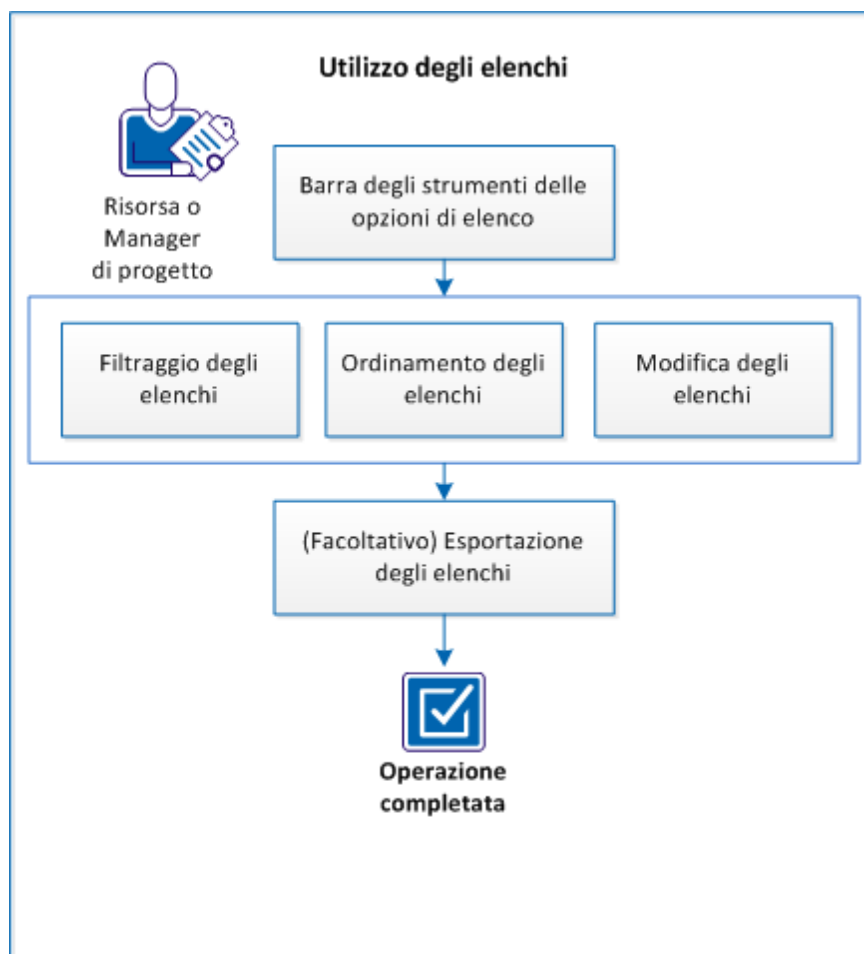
Utilizzo degli elenchi

Risorsa o Manager di progetto

Barra degli strumenti delle opzioni di elenco

Filtraggio degli elenchi

Ordinamento degli elenchi

Modifica degli elenchi

(Facoltativo) Esportazione degli elenchi

Operazione completata